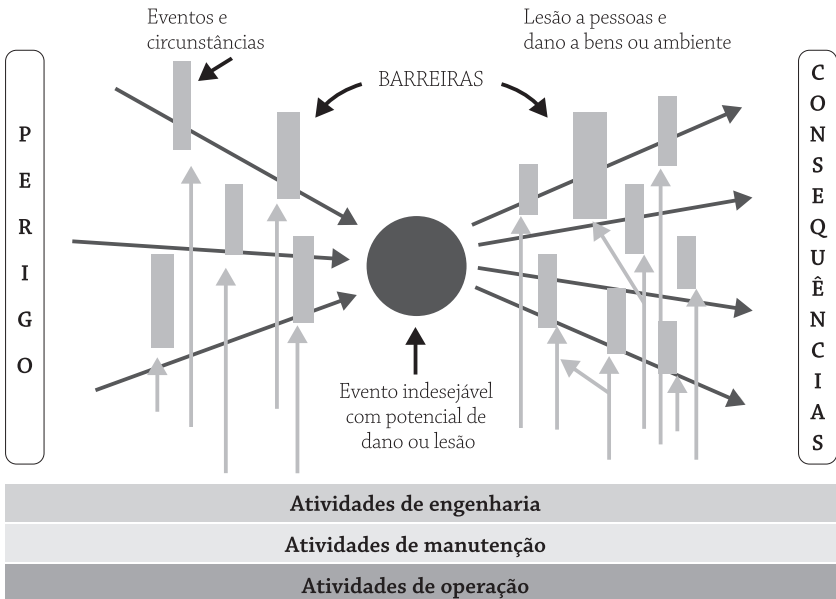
Eventos e circunstâncias

Lesão a pessoas e dano a bens ou ambiente

BARREIRAS

P
E
R
I
G
O

C
O
N
S
E
Q
U
Ê
N
C
I
A
S

Evento indesejável com potencial de dano ou lesão

Atividades de engenharia

Atividades de manutenção

Atividades de operação